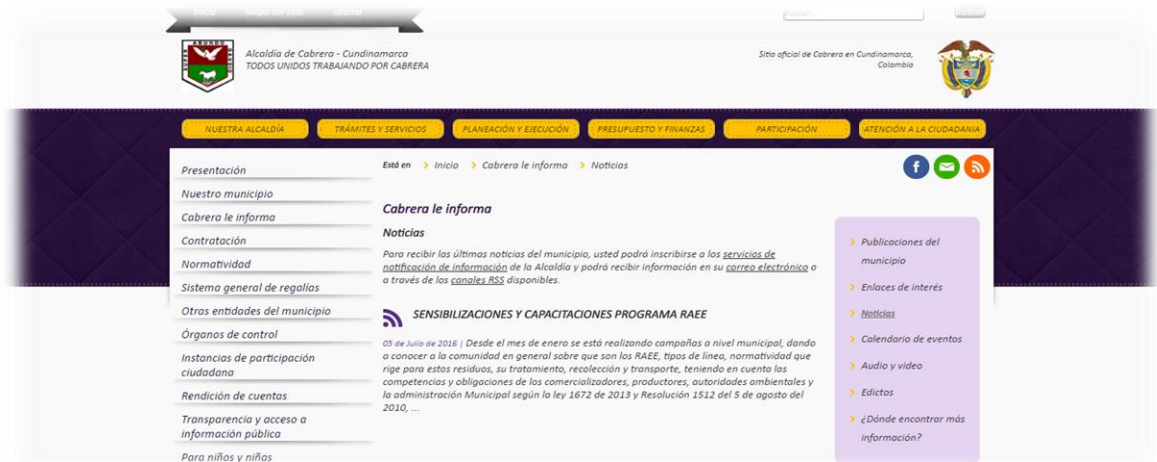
Inicio Mapa del sitio Idioma

Buscar... Buscar

Alcaldía de Cabrera - Cundinamarca
TODOS UNIDOS TRABAJANDO POR CABRERA

Sitio oficial de Cabrera en Cundinamarca, Colombia

NUESTRA ALCALDÍA | TRÁMITES Y SERVICIOS | PLANEACIÓN Y EJECUCIÓN | PRESUPUESTO Y FINANZAS | PARTICIPACIÓN | ATENCIÓN A LA CIUDADANÍA

Presentación
Nuestro municipio
Cabrera le informa
Contratación
Normatividad
Sistema general de regalías
Otras entidades del municipio
Órganos de control
Instancias de participación ciudadana
Rendición de cuentas
Transparencia y acceso a información pública
Para niños y niñas

Está en > Inicio > Cabrera le informa > Noticias

Cabrera le informa

Noticias

Para recibir las últimas noticias del municipio, usted podrá inscribirse a los servicios de notificación de información de la Alcaldía y podrá recibir información en su correo electrónico o a través de los canales RSS disponibles.

SENSIBILIZACIONES Y CAPACITACIONES PROGRAMA RAEE

05 de Julio de 2016 | Desde el mes de enero se está realizando campañas a nivel municipal, dando a conocer a la comunidad en general sobre que son los RAEE, tipos de línea, normatividad que rige para estos residuos, su tratamiento, recolección y transporte, teniendo en cuenta las competencias y obligaciones de los comercializadores, productores, autoridades ambientales y la administración Municipal según la ley 1672 de 2013 y Resolución 1512 del 5 de agosto del 2010, ...

> Publicaciones del municipio
> Enlaces de interés
> Noticias
> Calendario de eventos
> Audio y video
> Edictos
> ¿Dónde encontrar más información?